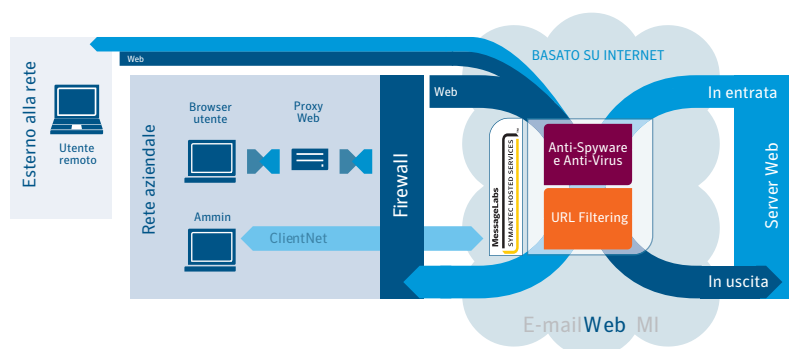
Esterno alla rete

Utente remoto

Web

BASATO SU INTERNET

Rete aziendale

Browser utente

Proxy Web

Ammin

ClientNet

Firewall

Web

MessageLabs SYMANTEC HOSTED SERVICES

Anti-Spyware e Anti-Virus

URL Filtering

In entrata

Server Web

In uscita

E-mail Web MI